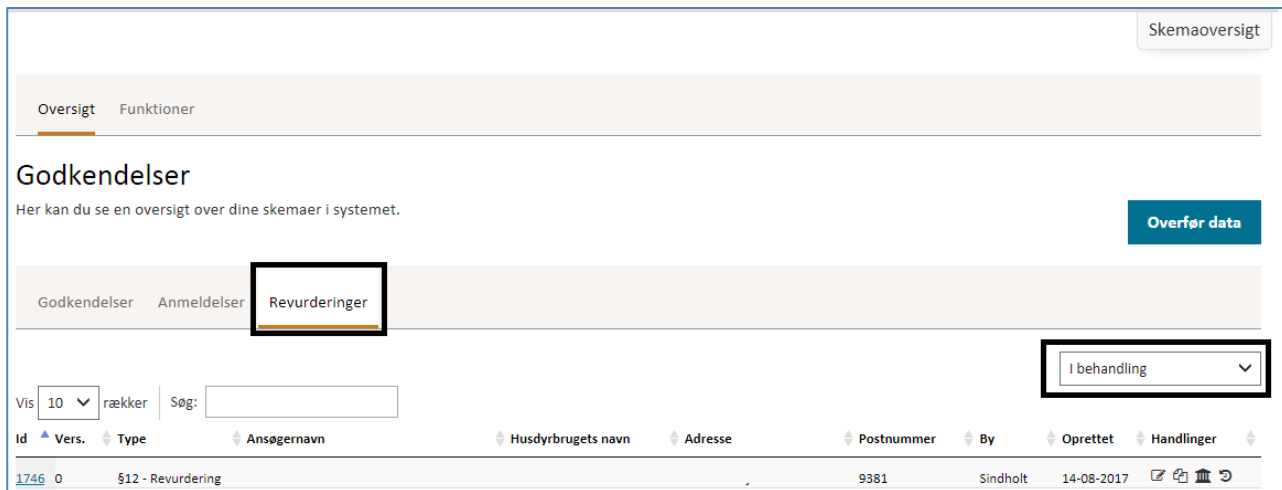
Skemaoversigt

Oversigt Funktioner

Godkendelser

Her kan du se en oversigt over dine skemaer i systemet.

Overfør data

Godkendelser Anmeldelser Revurderinger

I behandling

Vis 10 rækker Søg:

| Id | Vers. | Type | Ansøgernavn | Husdyrbrugets navn | Adresse | Postnummer | By | Oprettet | Handlinger |
|---|---|---|---|---|---|---|---|---|---|
| 1746 | 0 | §12 - Revurdering | | | | 9381 | Sindholt | 14-08-2017 | |